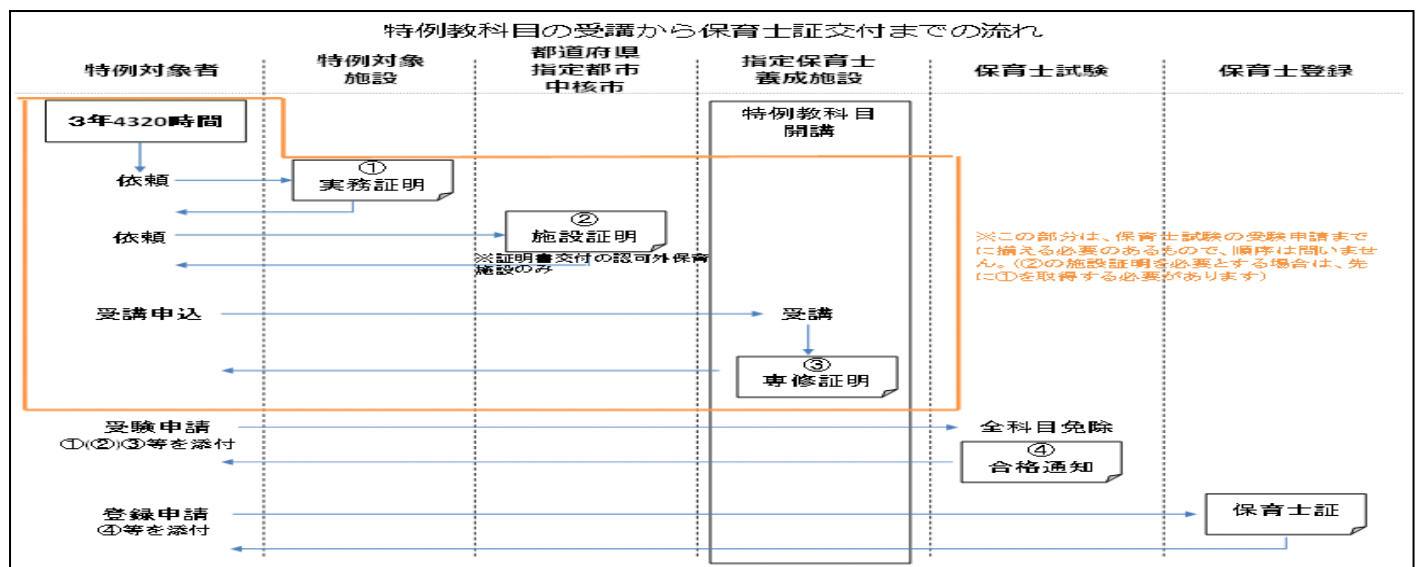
特例教科目の受講から保育士証交付までの流れ

特例対象者

特例対象施設

都道府県
指定都市
中核市

指定保育士養成施設

保育士試験

保育士登録

3年4320時間

特例教科目開講

依頼

①
実務証明

依頼

②
施設証明

※証明書交付の認可外保育施設のみ

※この部分は、保育士試験の受験申請までに揃える必要のあるもので、順序は問いません。(②の施設証明を必要とする場合は、先に①を取得する必要があります)

受講申込

受講

③
専修証明

受験申請
①(②)③等を添付

全科目免除

④
合格通知

登録申請
④等を添付

保育士証